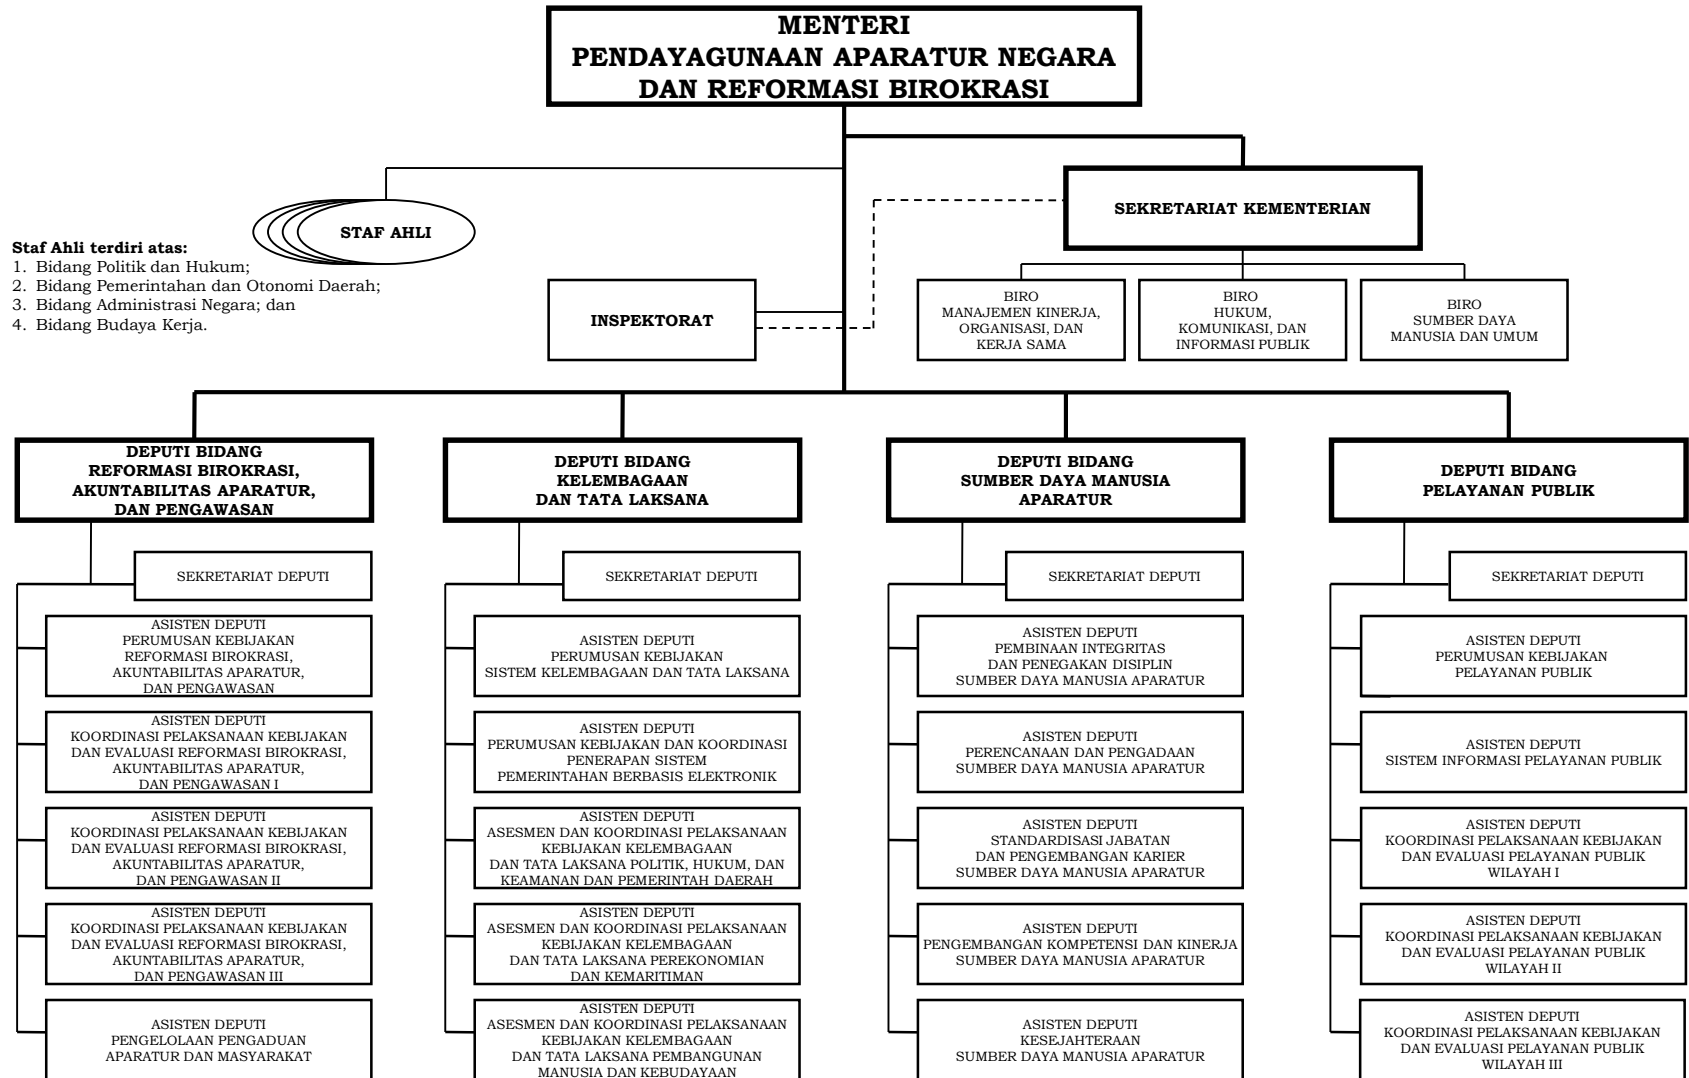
MENTERI
PENDAYAGUNAAN APARATUR NEGARA
DAN REFORMASI BIROKRASI

STAF AHLI

Staf Ahli terdiri atas:
1. Bidang Politik dan Hukum;
2. Bidang Pemerintahan dan Otonomi Daerah;
3. Bidang Administrasi Negara; dan
4. Bidang Budaya Kerja.

SEKRETARIAT KEMENTERIAN

INSPEKTORAT

BIRO
MANAJEMEN KINERJA, ORGANISASI, DAN KERJA SAMA

BIRO
HUKUM, KOMUNIKASI, DAN INFORMASI PUBLIK

BIRO
SUMBER DAYA MANUSIA DAN UMUM

DEPUTI BIDANG
REFORMASI BIROKRASI, AKUNTABILITAS APARATUR, DAN PENGAWASAN

SEKRETARIAT DEPUTI

ASISTEN DEPUTI
PERUMUSAN KEBIJAKAN REFORMASI BIROKRASI, AKUNTABILITAS APARATUR, DAN PENGAWASAN

ASISTEN DEPUTI
KOORDINASI PELAKSANAAN KEBIJAKAN DAN EVALUASI REFORMASI BIROKRASI, AKUNTABILITAS APARATUR, DAN PENGAWASAN I

ASISTEN DEPUTI
KOORDINASI PELAKSANAAN KEBIJAKAN DAN EVALUASI REFORMASI BIROKRASI, AKUNTABILITAS APARATUR, DAN PENGAWASAN II

ASISTEN DEPUTI
KOORDINASI PELAKSANAAN KEBIJAKAN DAN EVALUASI REFORMASI BIROKRASI, AKUNTABILITAS APARATUR, DAN PENGAWASAN III

ASISTEN DEPUTI
PENGELOLAAN PENGADUAN APARATUR DAN MASYARAKAT

DEPUTI BIDANG
KELEMBAGAAN DAN TATA LAKSANA

SEKRETARIAT DEPUTI

ASISTEN DEPUTI
PERUMUSAN KEBIJAKAN SISTEM KELEMBAGAAN DAN TATA LAKSANA

ASISTEN DEPUTI
PERUMUSAN KEBIJAKAN DAN KOORDINASI PENERAPAN SISTEM PEMERINTAHAN BERBASIS ELEKTRONIK

ASISTEN DEPUTI
ASESMEN DAN KOORDINASI PELAKSANAAN KEBIJAKAN KELEMBAGAAN DAN TATA LAKSANA POLITIK, HUKUM, DAN KEAMANAN DAN PEMERINTAH DAERAH

ASISTEN DEPUTI
ASESMEN DAN KOORDINASI PELAKSANAAN KEBIJAKAN KELEMBAGAAN DAN TATA LAKSANA PEREKONOMIAN DAN KEMARITIMAN

ASISTEN DEPUTI
ASESMEN DAN KOORDINASI PELAKSANAAN KEBIJAKAN KELEMBAGAAN DAN TATA LAKSANA PEMBANGUNAN MANUSIA DAN KEBUDAYAAN

DEPUTI BIDANG
SUMBER DAYA MANUSIA APARATUR

SEKRETARIAT DEPUTI

ASISTEN DEPUTI
PEMBINAAN INTEGRITAS DAN PENEGAKAN DISIPLIN SUMBER DAYA MANUSIA APARATUR

ASISTEN DEPUTI
PERENCANAAN DAN PENGADAAN SUMBER DAYA MANUSIA APARATUR

ASISTEN DEPUTI
STANDARDISASI JABATAN DAN PENGEMBANGAN KARIER SUMBER DAYA MANUSIA APARATUR

ASISTEN DEPUTI
PENGEMBANGAN KOMPETENSI DAN KINERJA SUMBER DAYA MANUSIA APARATUR

ASISTEN DEPUTI
KESEJAHTERAAN SUMBER DAYA MANUSIA APARATUR

DEPUTI BIDANG
PELAYANAN PUBLIK

SEKRETARIAT DEPUTI

ASISTEN DEPUTI
PERUMUSAN KEBIJAKAN PELAYANAN PUBLIK

ASISTEN DEPUTI
SISTEM INFORMASI PELAYANAN PUBLIK

ASISTEN DEPUTI
KOORDINASI PELAKSANAAN KEBIJAKAN DAN EVALUASI PELAYANAN PUBLIK WILAYAH I

ASISTEN DEPUTI
KOORDINASI PELAKSANAAN KEBIJAKAN DAN EVALUASI PELAYANAN PUBLIK WILAYAH II

ASISTEN DEPUTI
KOORDINASI PELAKSANAAN KEBIJAKAN DAN EVALUASI PELAYANAN PUBLIK WILAYAH III